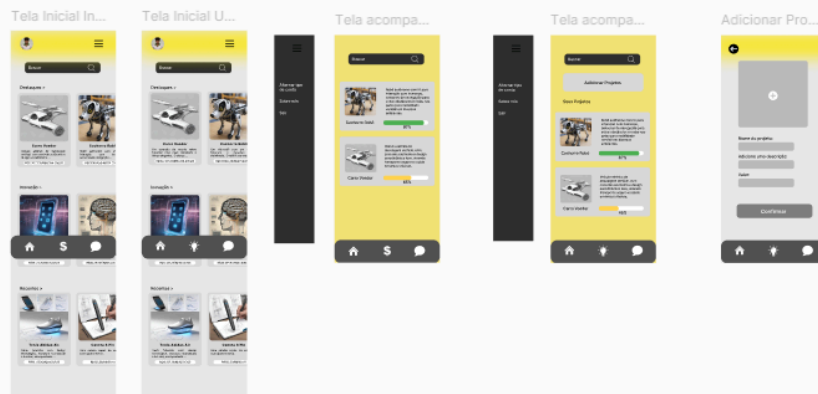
Tela Inicial In...

Buscar

Destaques >

Carro Voador

Cachorro Robô

Inovação >

Recentes >

Tênis Glúten AV

Caneta A Pro

Tela Inicial U...

Buscar

Destaques >

Carro Voador

Cachorro Robô

Inovação >

Recentes >

Tênis Glúten AV

Caneta A Pro

Alterar tipo de conta

Sobre nós

Sair

Tela acompa...

Buscar

Cachorro Robô

87%

Carro Voador

65%

Tela acompa...

Alterar tipo de conta

Sobre nós

Sair

Buscar

Adicionar Projetos

Seus Projetos

Cachorro Robô

87%

Carro Voador

65%

Adicionar Pro...

Nome do projeto

Adicione uma descrição

Valor

Confirmar